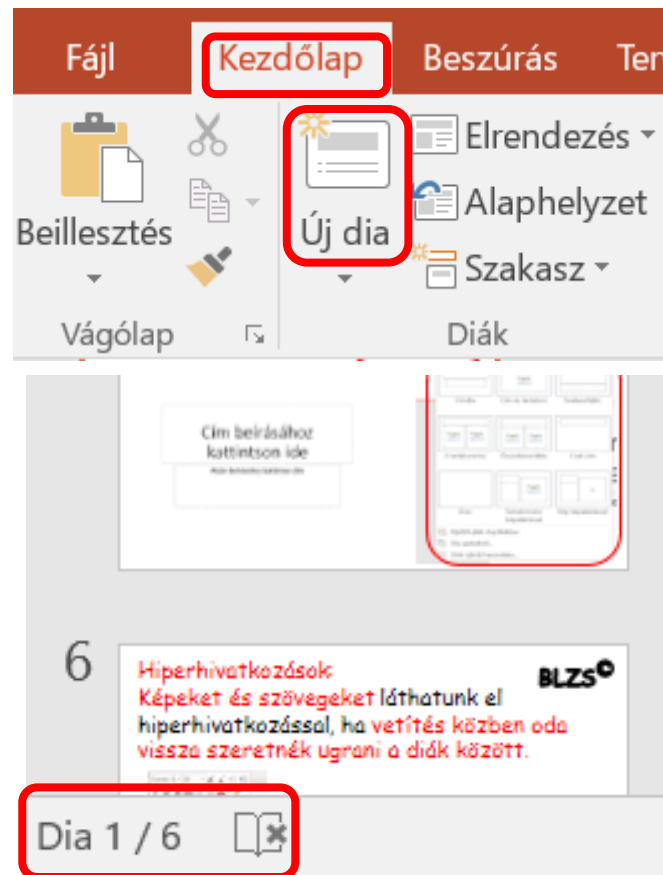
Fájl Kezdőlap Beszúrás Ter

Beillesztés

Vágólap

Új dia

Elrendezés

Alaphelyzet

Szakasz

Diák

Cím beírásához kattintson ide

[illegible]

6

Hiperhivatkozások
Képeket és szövegeket láthatunk el hiperhivatkozással, ha vetítés közben oda vissza szeretnék ugrani a diák között.

BLZS©

Dia 1 / 6